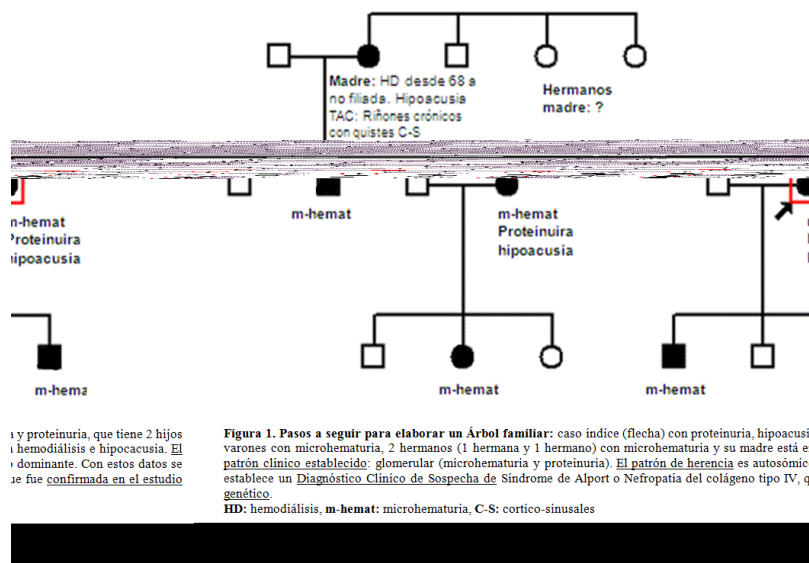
Madre: HD desde 68 a no filiada. Hipoacusia TAC: Riñones crónicos con quistes C-S

Hermanos madre: ?

n-hemat
Proteinuira
hipoacusia

m-hemat

m-hemat
Proteinuira
hipoacusia

m-hema

m-hemat

m-hemat

y proteinuria, que tiene 2 hijos hemodiálisis e hipoacusia. El dominante. Con estos datos se ue fue confirmada en el estudio

Figura 1. Pasos a seguir para elaborar un Árbol familiar: caso índice (flecha) con proteinuria, hipoacusi varones con microhematuria, 2 hermanos (1 hermana y 1 hermano) con microhematuria y su madre está e patrón clínico establecido: glomerular (microhematuria y proteinuria). El patrón de herencia es autosómic establece un Diagnóstico Clínico de Sospecha de Síndrome de Alport o Nefropatía del colágeno tipo IV, q genético.
HD: hemodiálisis, m-hemat: microhematuria, C-S: cortico-sinusales